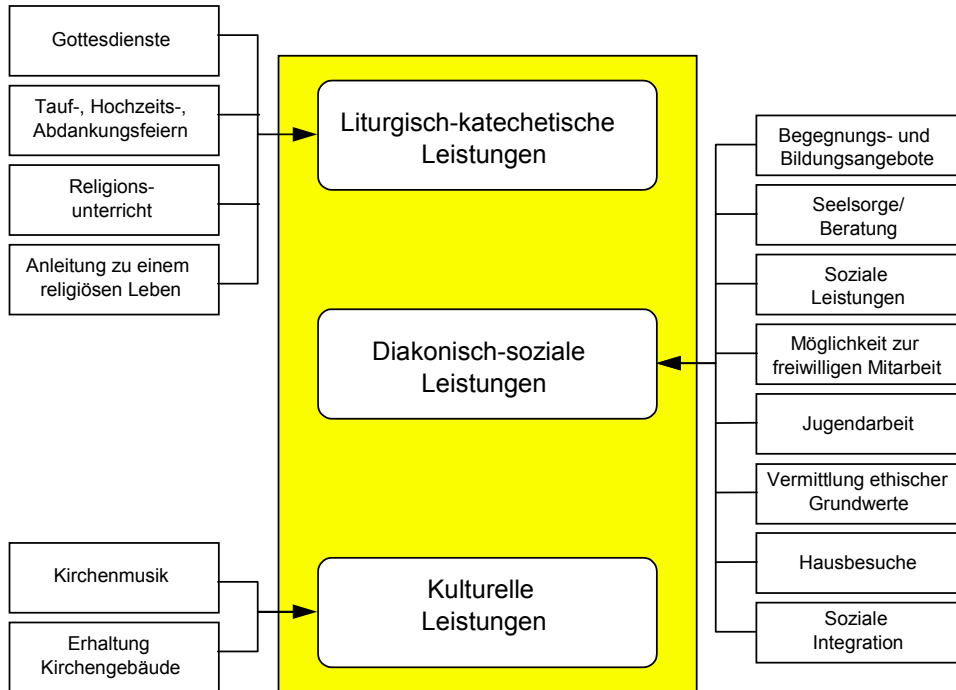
Gottesdienste

Tauf-, Hochzeits-, Abdankungsfeiern

Religionsunterricht

Anleitung zu einem religiösen Leben

Liturgisch-katechetische Leistungen

Diakonisch-soziale Leistungen

Kulturelle Leistungen

Begegnungs- und Bildungsangebote

Seelsorge/ Beratung

Soziale Leistungen

Möglichkeit zur freiwilligen Mitarbeit

Jugendarbeit

Vermittlung ethischer Grundwerte

Hausbesuche

Soziale Integration

Kirchenmusik

Erhaltung Kirchengebäude